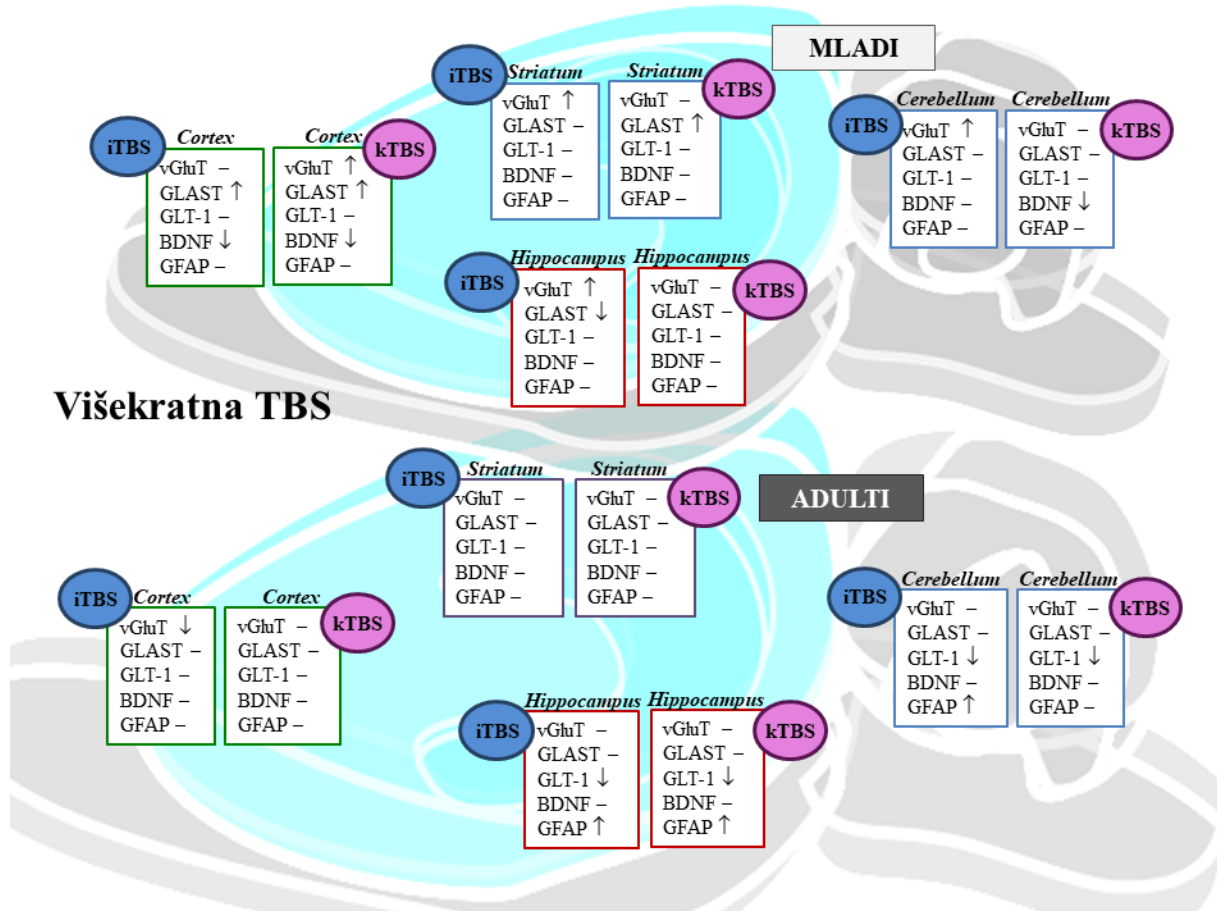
MLADI

iTBS Striatum
vGluT ↑
GLAST –
GLT-1 –
BDNF –
GFAP –

Striatum kTBS
vGluT –
GLAST ↑
GLT-1 –
BDNF –
GFAP –

iTBS Cerebellum
vGluT ↑
GLAST –
GLT-1 –
BDNF –
GFAP –

Cerebellum kTBS
vGluT –
GLAST –
GLT-1 –
BDNF ↓
GFAP –

iTBS Cortex
vGluT –
GLAST ↑
GLT-1 –
BDNF ↓
GFAP –

Cortex kTBS
vGluT ↑
GLAST ↑
GLT-1 –
BDNF ↓
GFAP –

iTBS Hippocampus
vGluT ↑
GLAST ↓
GLT-1 –
BDNF –
GFAP –

Hippocampus kTBS
vGluT –
GLAST –
GLT-1 –
BDNF –
GFAP –

Višekratna TBS

iTBS Striatum
vGluT –
GLAST –
GLT-1 –
BDNF –
GFAP –

Striatum kTBS
vGluT –
GLAST –
GLT-1 –
BDNF –
GFAP –

ADULTI

iTBS Cortex
vGluT ↓
GLAST –
GLT-1 –
BDNF –
GFAP –

Cortex kTBS
vGluT –
GLAST –
GLT-1 –
BDNF –
GFAP –

iTBS Cerebellum
vGluT –
GLAST –
GLT-1 ↓
BDNF –
GFAP ↑

Cerebellum kTBS
vGluT –
GLAST –
GLT-1 ↓
BDNF –
GFAP –

iTBS Hippocampus
vGluT –
GLAST –
GLT-1 ↓
BDNF –
GFAP ↑

Hippocampus kTBS
vGluT –
GLAST –
GLT-1 ↓
BDNF –
GFAP ↑